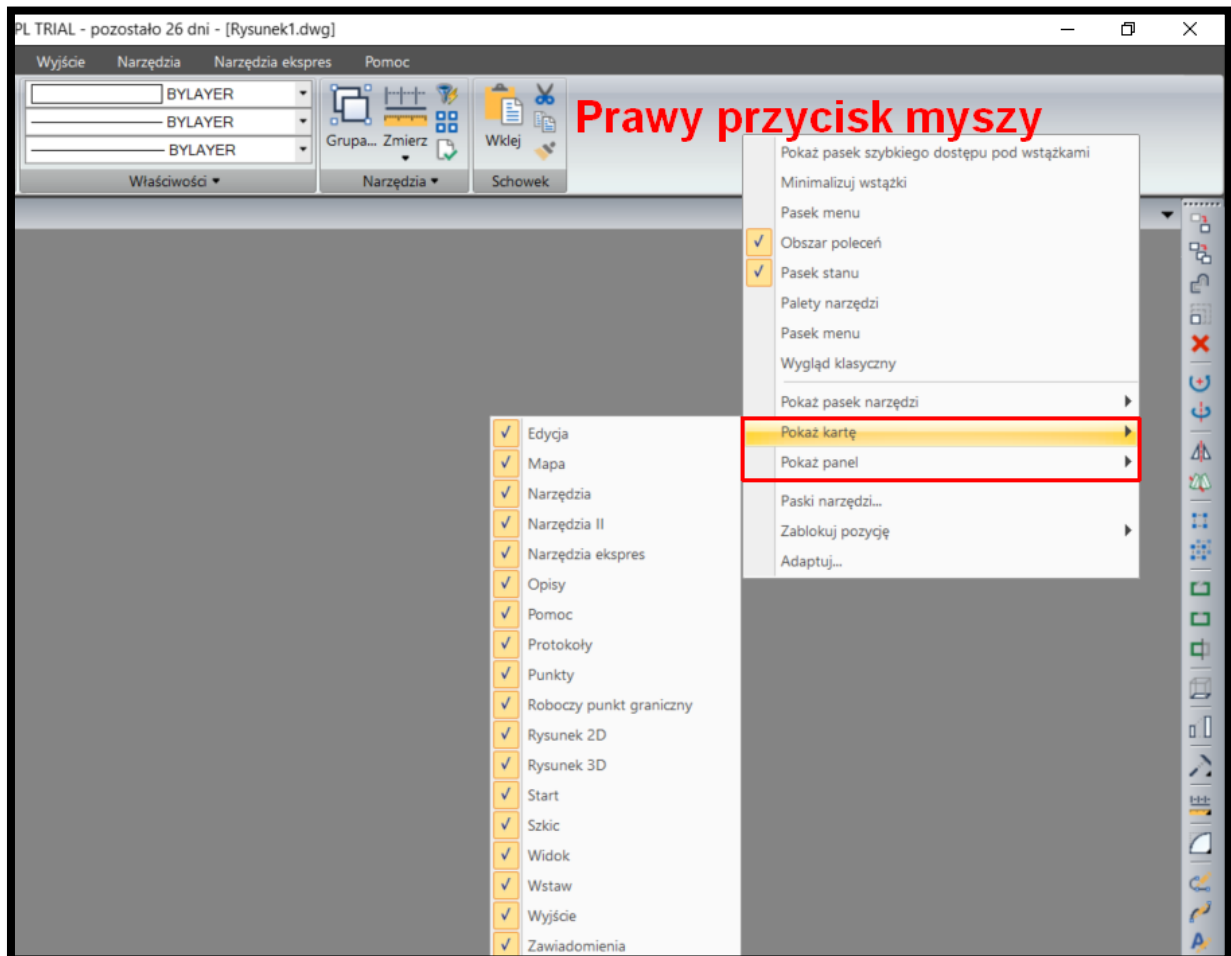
PL TRIAL - pozostało 26 dni - [Rysunek1.dwg]

Wyjście Narzędzia Narzędzia ekspres Pomoc

BYLAYER
BYLAYER
BYLAYER
Właściwości ▾

Grupa... Zmierz
Narzędzia ▾

Wklej
Schowek

Prawy przycisk myszy

Pokaż pasek szybkiego dostępu pod wstążkami
Minimalizuj wstążki
Pasek menu
✓ Obszar poleceń
✓ Pasek stanu
Palety narzędzi
Pasek menu
Wygląd klasyczny
Pokaż pasek narzędzi
Pokaż kartę
Pokaż panel
Paski narzędzi...
Zablokuj pozycję
Adaptuj...

✓ Edycja
✓ Mapa
✓ Narzędzia
✓ Narzędzia II
✓ Narzędzia ekspres
✓ Opisy
✓ Pomoc
✓ Protokoły
✓ Punkty
✓ Roboczy punkt graniczny
✓ Rysunek 2D
✓ Rysunek 3D
✓ Start
✓ Szkic
✓ Widok
✓ Wstaw
✓ Wyjście
✓ Zawiadomienia